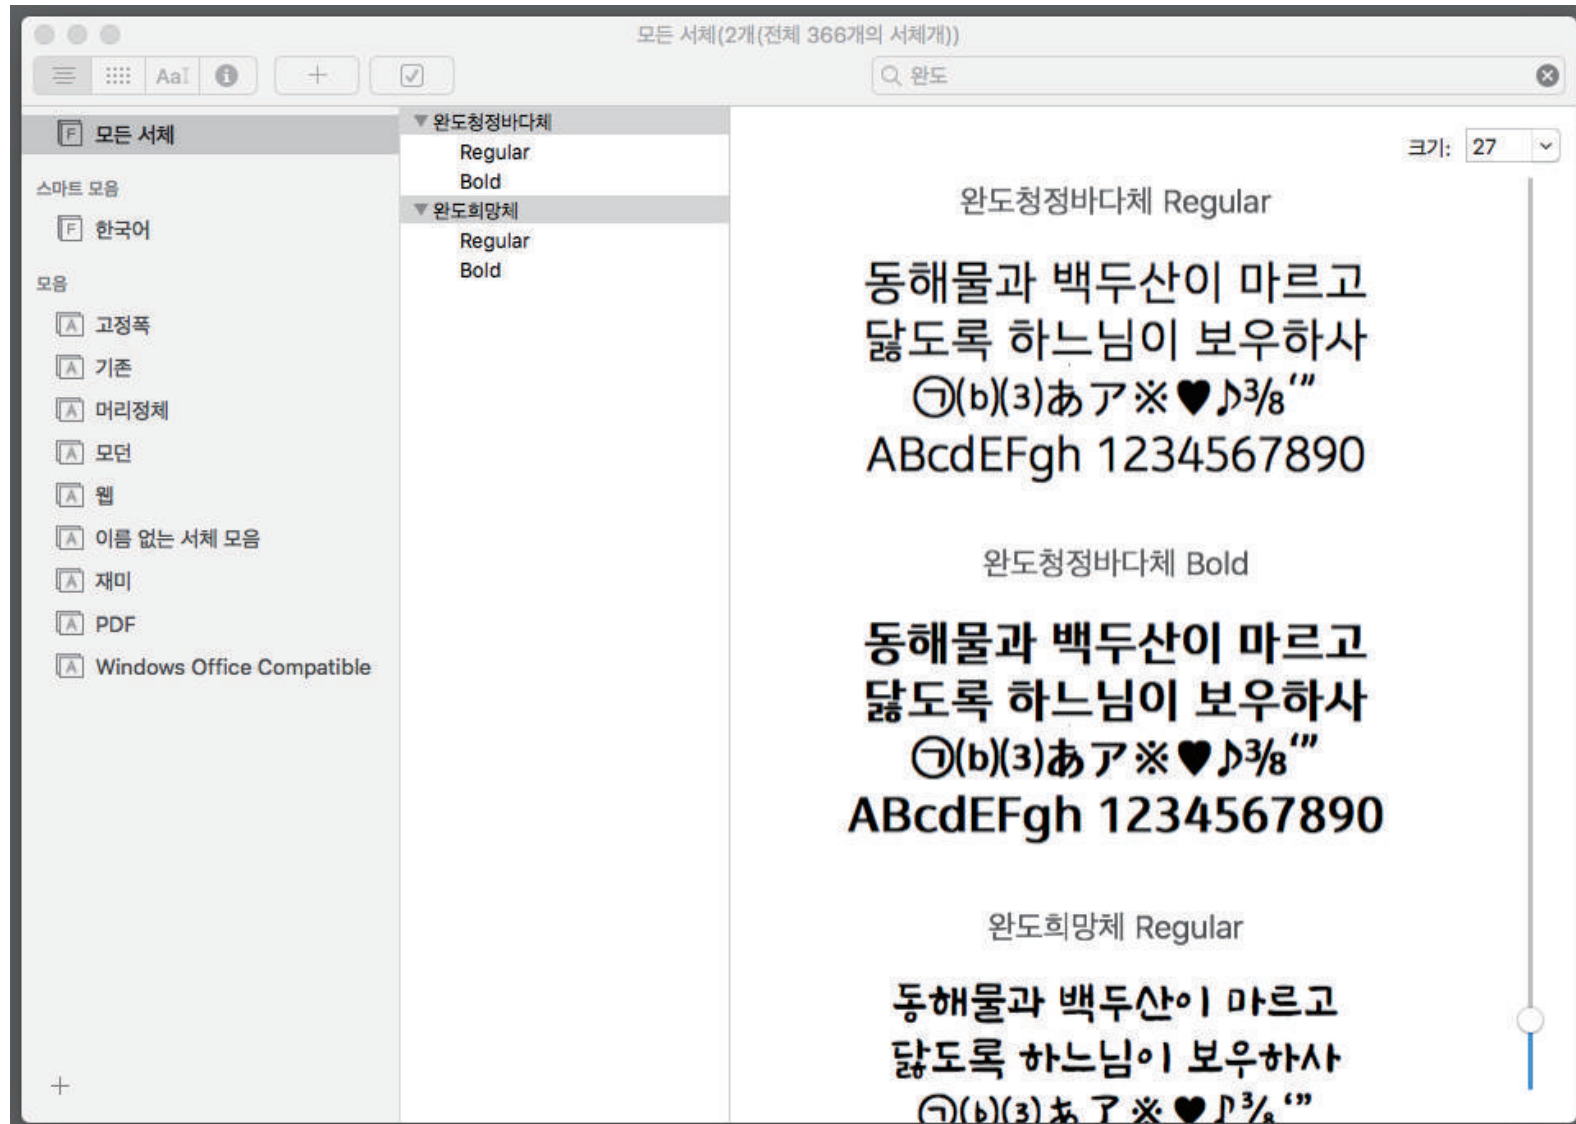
모든 서체(2개(전체 366개의 서체개))

AaI

완도

모든 서체

스마트 모음

한국어

모음

고정폭

기존

머리정체

모던

웹

이름 없는 서체 모음

재미

PDF

Windows Office Compatible

+

▼ 완도청정바다체
Regular
Bold
▼ 완도희망체
Regular
Bold

크기: 27

완도청정바다체 Regular

동해물과 백두산이 마르고
닳도록 하느님이 보우하사
㉠(b)(3)あア※♥♪⅜'"
ABcdEFgh 1234567890

완도청정바다체 Bold

동해물과 백두산이 마르고
닳도록 하느님이 보우하사
㉠(b)(3)あア※♥♪⅜'"
ABcdEFgh 1234567890

완도희망체 Regular

동해물과 백두산이 마르고
닳도록 하느님이 보우하사
㉠(b)(3)あア※♥♪⅜'"